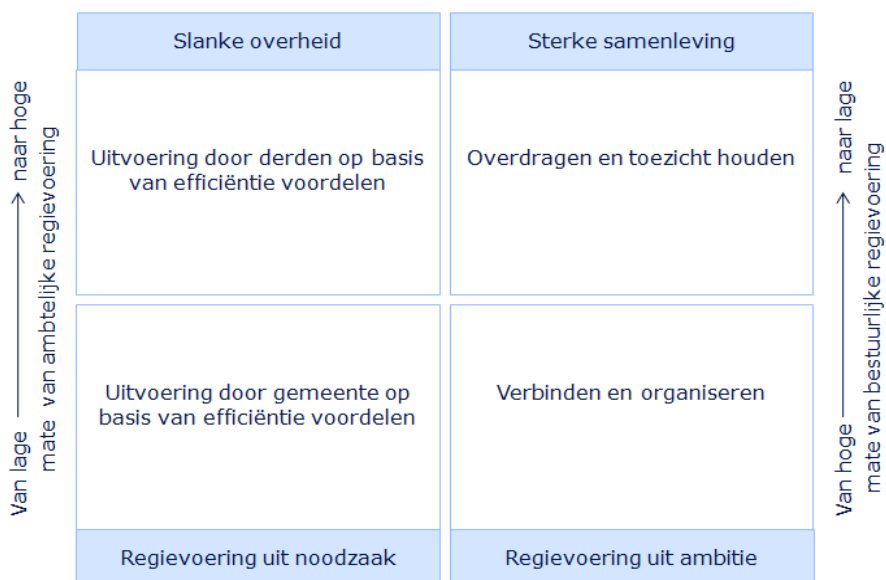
| Slanke overheid | Sterke samenleving |
|---|---|
| Uitvoering door derden op basis van efficiëntie voordelen | Overdragen en toezicht houden |
| Uitvoering door gemeente op basis van efficiëntie voordelen | Verbinden en organiseren |
| Regievoering uit noodzaak | Regievoering uit ambitie |

Van lage → naar hoge
mate van ambtelijke regievoering

Van hoge → naar lage
mate van bestuurlijke regievoering